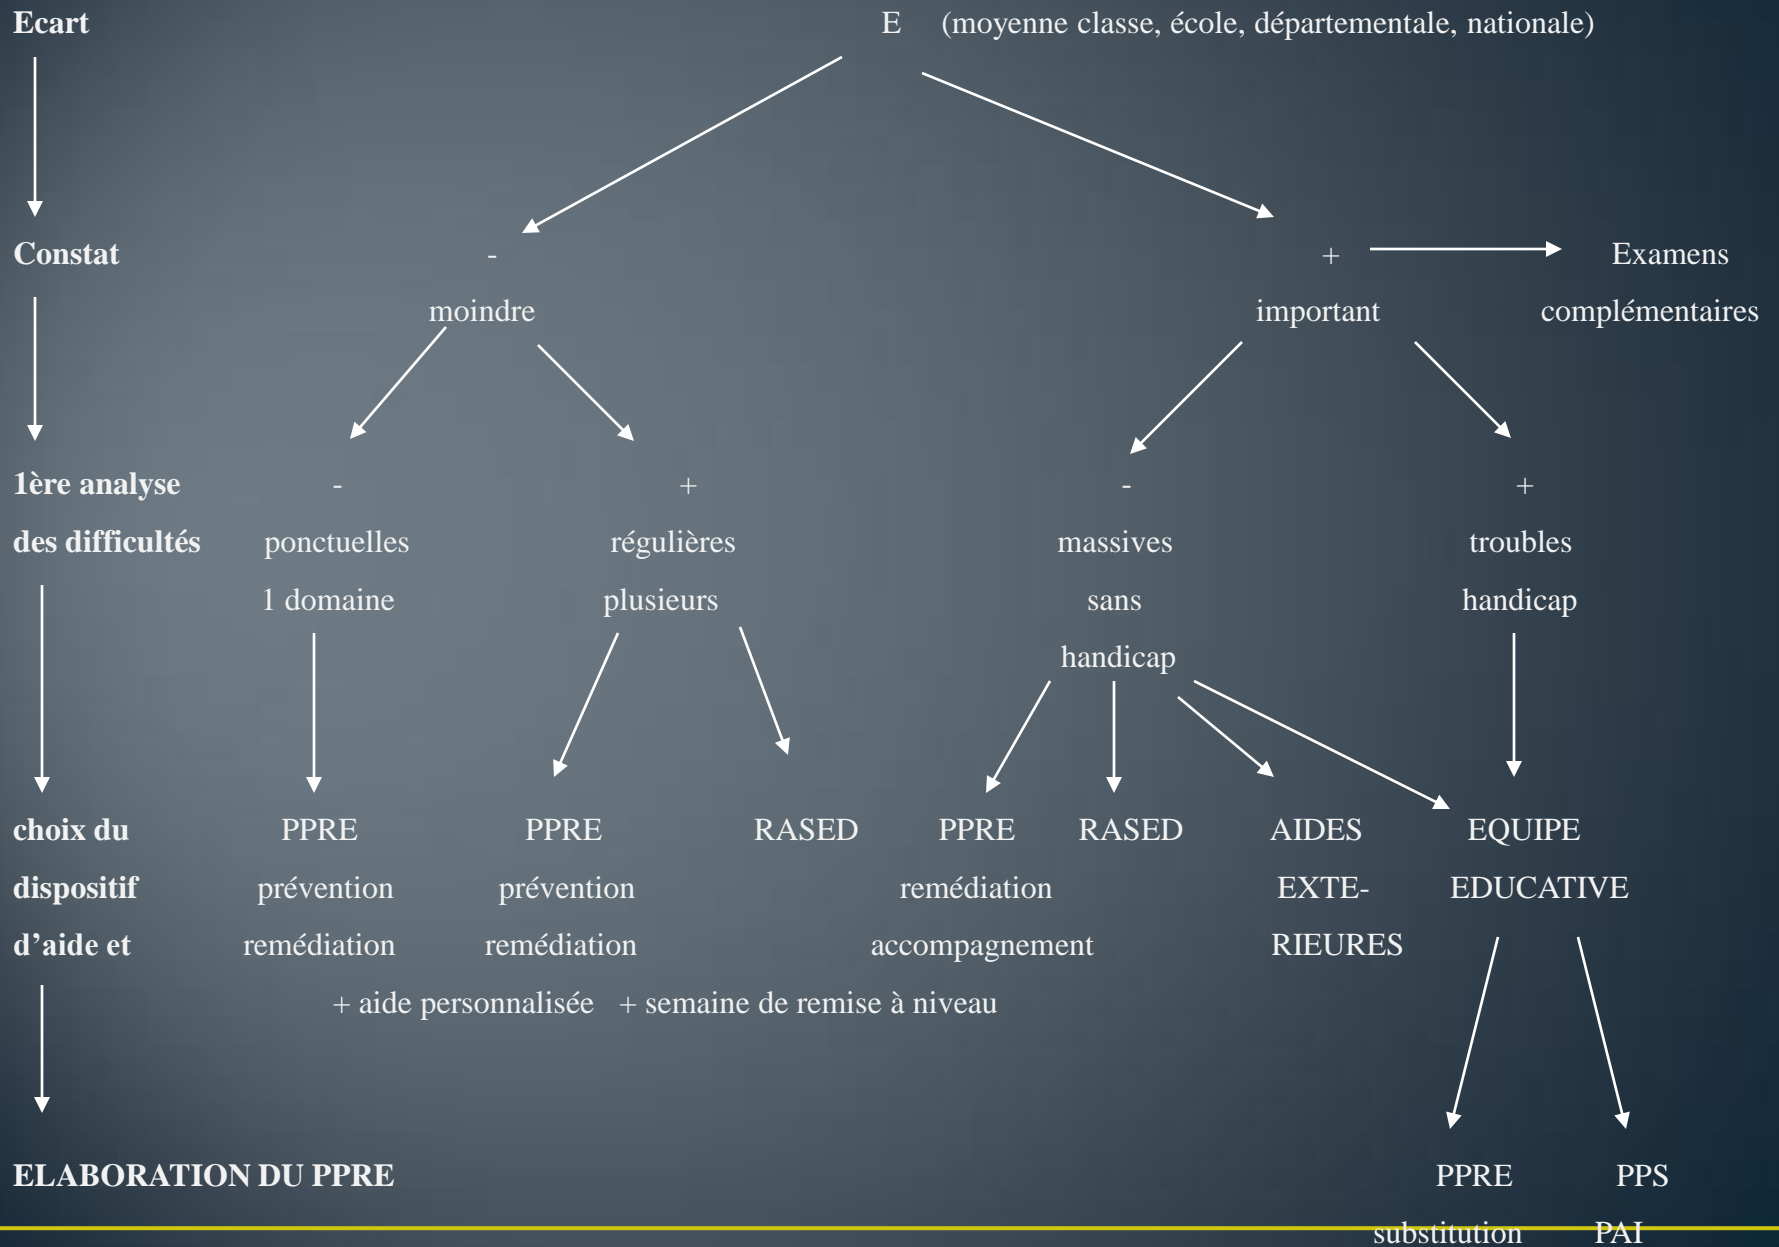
Ecart E (moyenne classe, école, départementale, nationale)

Constat - moindre + important Examens complémentaires

1ère analyse des difficultés

- ponctuelles 1 domaine

+ régulières plusieurs

- massives sans handicap

+ troubles handicap

choix du dispositif d'aide et

PPRE prévention remédiation

PPRE prévention remédiation

RASED

PPRE remédiation accompagnement

RASED

AIDES EXTE-RIEURES

EQUIPE EDUCATIVE

+ aide personnalisée + semaine de remise à niveau

ELABORATION DU PPRE

PPRE substitution

PPS PAI